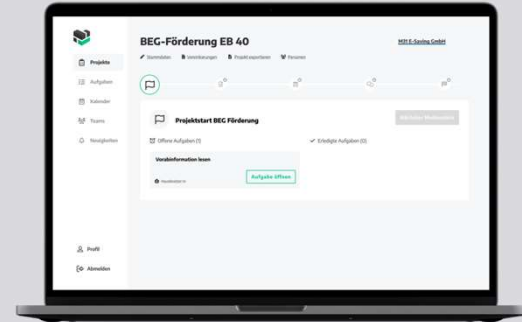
Projekte
Aufgaben
Kalender
Teams
Neuigkeiten

BEG-Förderung EB 40
M31 E-Saving GmbH
Stammdaten Vereinbarungen Projekt exportieren Personen

Projektstart BEG Förderung
Nächster Meilenstein

Offene Aufgaben (1)
Erledigte Aufgaben (0)

Vorabinformation lesen
Aufgabe öffnen

Profil
Abmelden